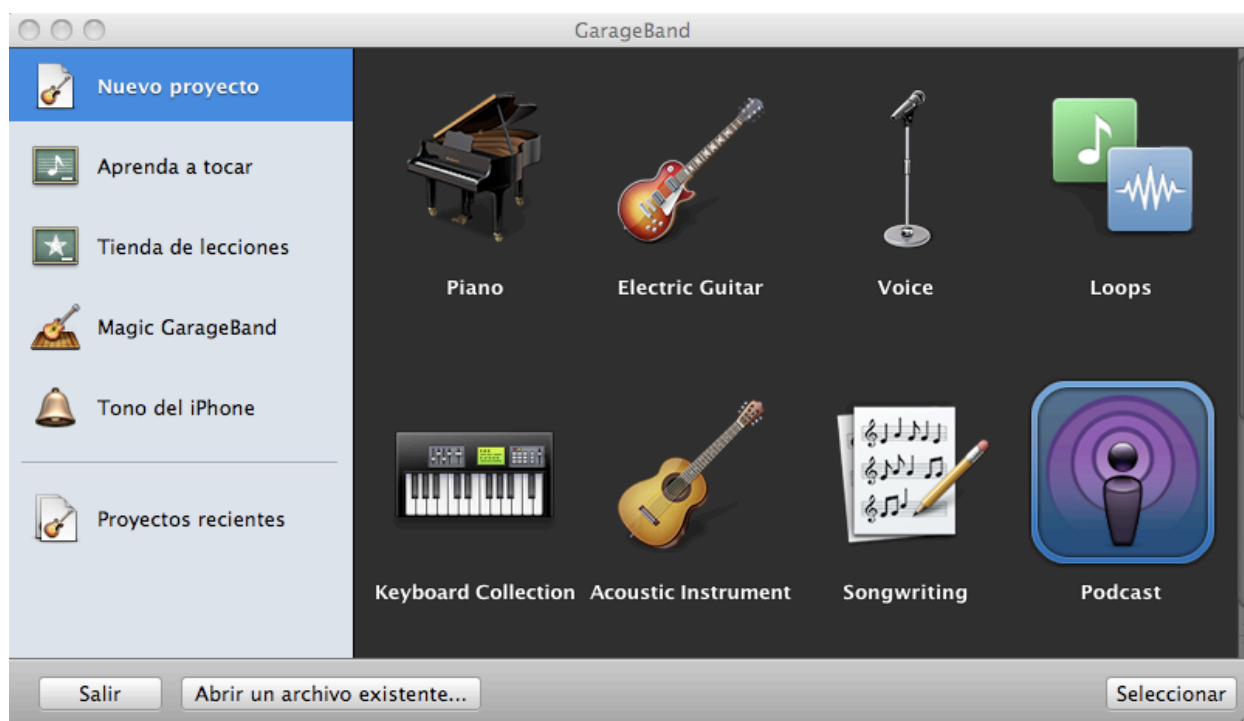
GarageBand

Nuevo proyecto

Aprenda a tocar

Tienda de lecciones

Magic GarageBand

Tono del iPhone

Proyectos recientes

Piano

Electric Guitar

Voice

Loops

Keyboard Collection

Acoustic Instrument

Songwriting

Podcast

Salir

Abrir un archivo existente...

Seleccionar